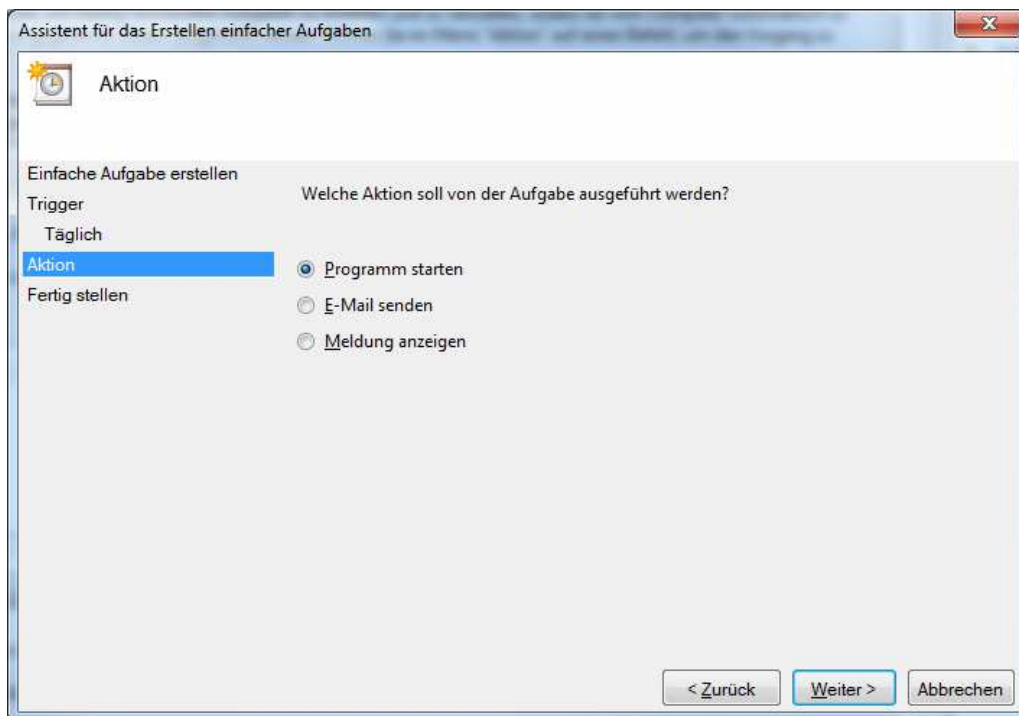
Assistent für das Erstellen einfacher Aufgaben

Aktion

Einfache Aufgabe erstellen
Trigger
Täglich
Aktion
Fertig stellen

Welche Aktion soll von der Aufgabe ausgeführt werden?

Programm starten
E-Mail senden
Meldung anzeigen

< Zurück
Weiter >
Abbrechen